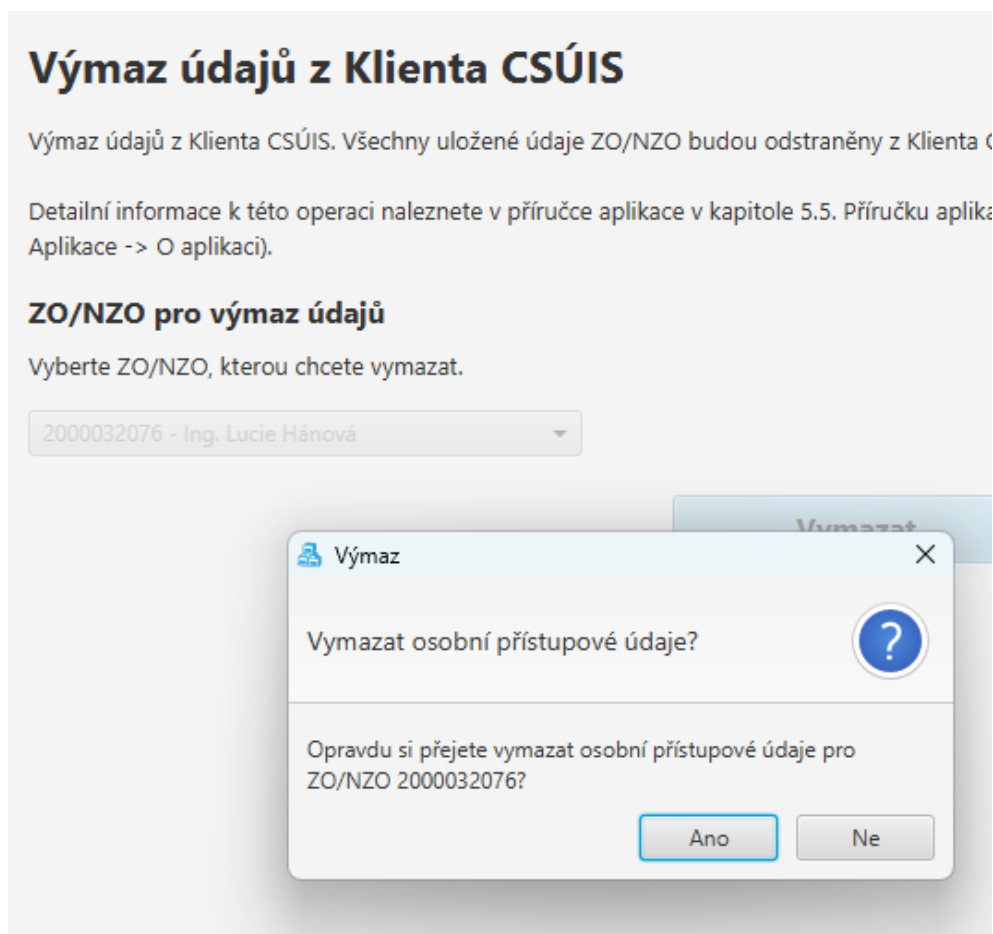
Výmaz údajů z Klienta CSÚIS

Výmaz údajů z Klienta CSÚIS. Všechny uložené údaje ZO/NZO budou odstraněny z Klienta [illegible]

Detailní informace k této operaci naleznete v příručce aplikace v kapitole 5.5. Příručku aplika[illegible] Aplikace -> O aplikaci).

ZO/NZO pro výmaz údajů

Vyberte ZO/NZO, kterou chcete vymazat.

2000032076 - Ing. Lucie Hánová

Vymazat

Výmaz

Vymazat osobní přístupové údaje?

Opravdu si přejete vymazat osobní přístupové údaje pro ZO/NZO 2000032076?

Ano

Ne